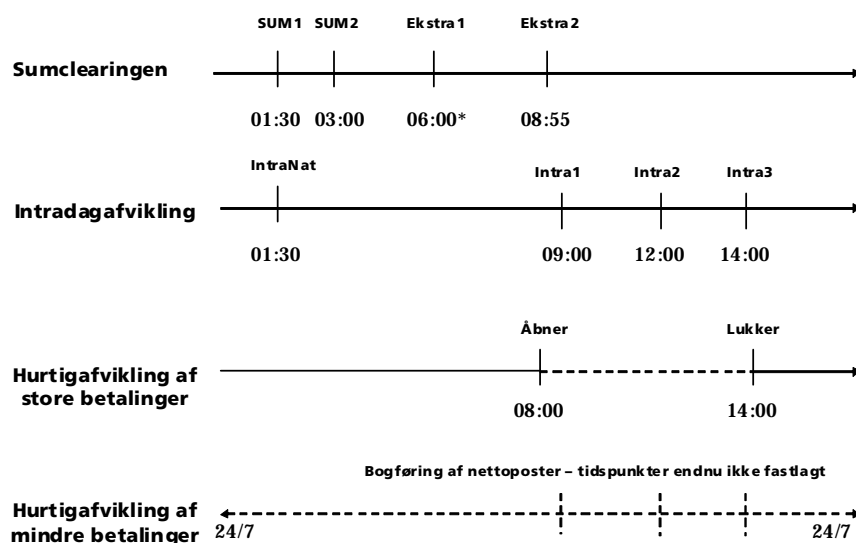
SUM1 SUM2 Ekstra1 Ekstra2

Sumclearingen

01:30 03:00 06:00* 08:55

IntraNat

Intra1 Intra2 Intra3

Intradagafvikling

01:30 09:00 12:00 14:00

Åbner Lukker

Hurtigafvikling af store betalinger

08:00 14:00

Bogføring af nettoposter – tidspunkter endnu ikke fastlagt

Hurtigafvikling af mindre betalinger

24/7 24/7